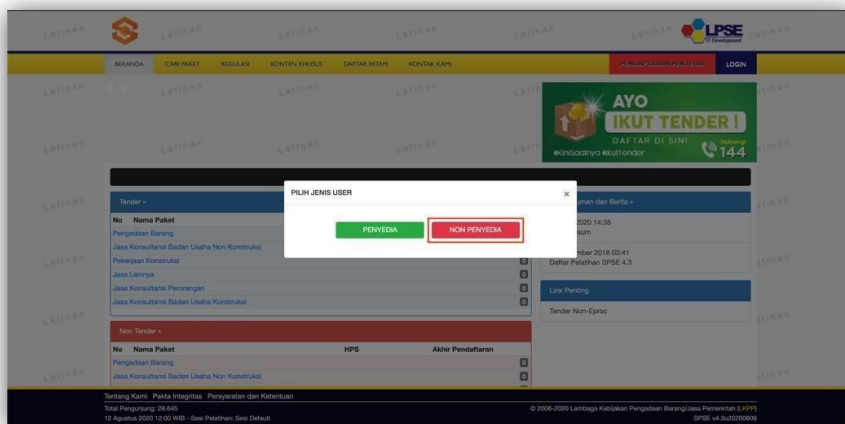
Latihan Latihan Latihan Latihan Latihan Latihan Latihan

LPSE
IT Development

BERANDA CARI PAKET REGULASI KONTEN KHUSUS DAFTAR HITAM KONTAK KAMI

PENDAFTARAN PENYEDIA LOGIN

AYO
IKUT TENDER !
DAFTAR DI SINI
#KiniSaatnya #IkutTender
Hubungi
144

Tender »
No Nama Paket
Pengadaan Barang
Jasa Konsultansi Badan Usaha Non Konstruksi
Pekerjaan Konstruksi
Jasa Lainnya
Jasa Konsultansi Perorangan
Jasa Konsultansi Badan Usaha Konstruksi

Non Tender »
No Nama Paket HPS Akhir Pendaftaran
Pengadaan Barang
Jasa Konsultansi Badan Usaha Non Konstruksi

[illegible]uman dan Berita »
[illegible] 2020 14:38
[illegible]sum
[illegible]mber 2018 03:41
Daftar Pelatihan SPSE 4.3

Link Penting
Tender Non-Eproc

PILIH JENIS USER ×

PENYEDIA NON PENYEDIA

Tentang Kami Pakta Integritas Persyaratan dan Ketentuan
Total Pengunjung: 28.645
12 Agustus 2020 12:00 WIB - Sesi Pelatihan: Sesi Default

© 2006-2020 Lembaga Kebijakan Pengadaan Barang/Jasa Pemerintah (LKPP)
SPSE v4.3u20200809